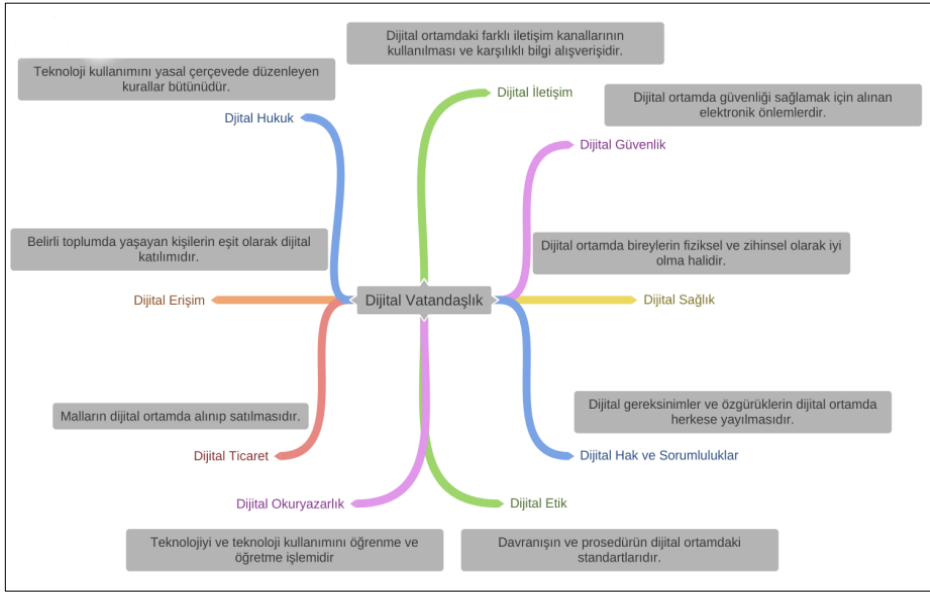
Dijital ortamdaki farklı iletişim kanallarının kullanılması ve karşılıklı bilgi alışverişidir.

Teknoloji kullanımını yasal çerçevede düzenleyen kurallar bütünüdür.

Dijital İletişim

Dijital ortamda güvenliği sağlamak için alınan elektronik önlemlerdir.

Djital Hukuk

Dijital Güvenlik

Belirli toplumda yaşayan kişilerin eşit olarak dijital katılımıdır.

Dijital ortamda bireylerin fiziksel ve zihinsel olarak iyi olma halidir.

Dijital Erişim

Dijital Vatandaşlık

Dijital Sağlık

Dijital gereksinimler ve özgürüklerin dijital ortamda herkese yayılmasıdır.

Malların dijital ortamda alınıp satılmasıdır.

Dijital Ticaret

Dijital Hak ve Sorumluluklar

Dijital Okuryazarlık

Dijital Etik

Teknolojiyi ve teknoloji kullanımını öğrenme ve öğretme işlemidir

Davranışın ve prosedürün dijital ortamdaki standartlarıdır.